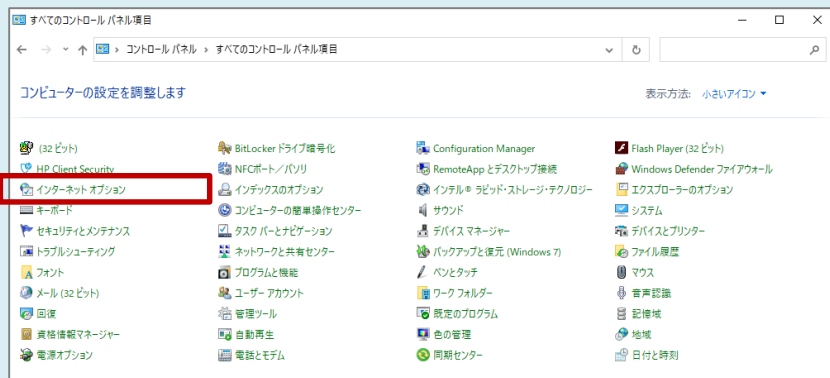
すべてのコントロール パネル項目

コントロール パネル › すべてのコントロール パネル項目

コンピューターの設定を調整します

表示方法: 小さいアイコン ▾

(32 ビット)
HP Client Security
インターネット オプション
キーボード
セキュリティとメンテナンス
トラブルシューティング
フォント
メール (32 ビット)
回復
資格情報マネージャー
電源オプション

BitLocker ドライブ暗号化
NFCポート／パソリ
インデックスのオプション
コンピューターの簡単操作センター
タスク バーとナビゲーション
ネットワークと共有センター
プログラムと機能
ユーザー アカウント
管理ツール
自動再生
電話とモデム

Configuration Manager
RemoteApp とデスクトップ接続
インテル® ラピッド・ストレージ・テクノロジー
サウンド
デバイス マネージャー
バックアップと復元 (Windows 7)
ペンとタッチ
ワーク フォルダー
既定のプログラム
色の管理
同期センター

Flash Player (32 ビット)
Windows Defender ファイアウォール
エクスプローラーのオプション
システム
デバイスとプリンター
ファイル履歴
マウス
音声認識
記憶域
地域
日付と時刻